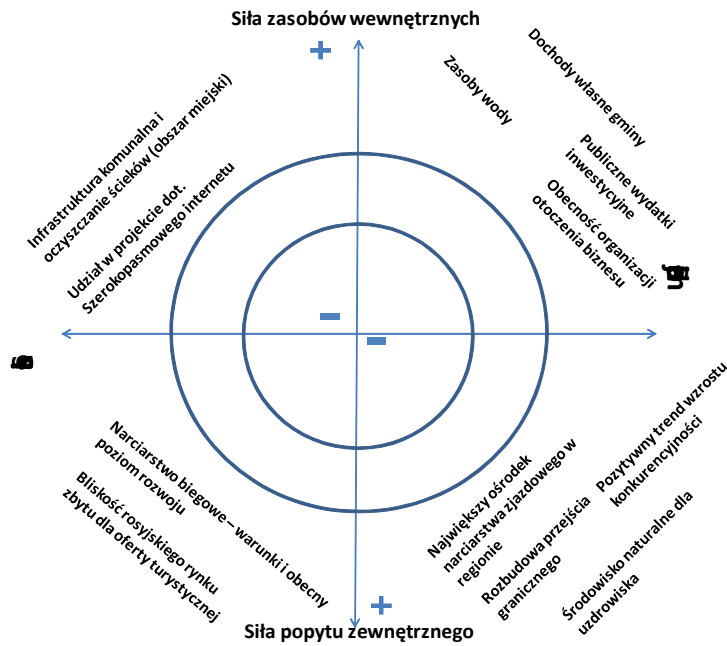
Siła zasobów wewnętrznych

+

Zasoby wody

Dochody własne gminy

Publiczne wydatki inwestycyjne

Obecność organizacji otoczenia biznesu

Infrastruktura komunalna i oczyszczanie ścieków (obszar miejski)

Udział w projekcie dot. Szerokopasmowego internetu

-

-

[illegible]

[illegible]

Narciarstwo biegowe – warunki i obecny poziom rozwoju

Bliskość rosyjskiego rynku zbytu dla oferty turystycznej

Największy ośrodek narciarstwa zjazdowego w regionie

Rozbudowa przejścia granicznego

Pozytywny trend wzrostu konkurencyjności

Środowisko naturalne dla uzdrowiska

+

Siła popytu zewnętrznego